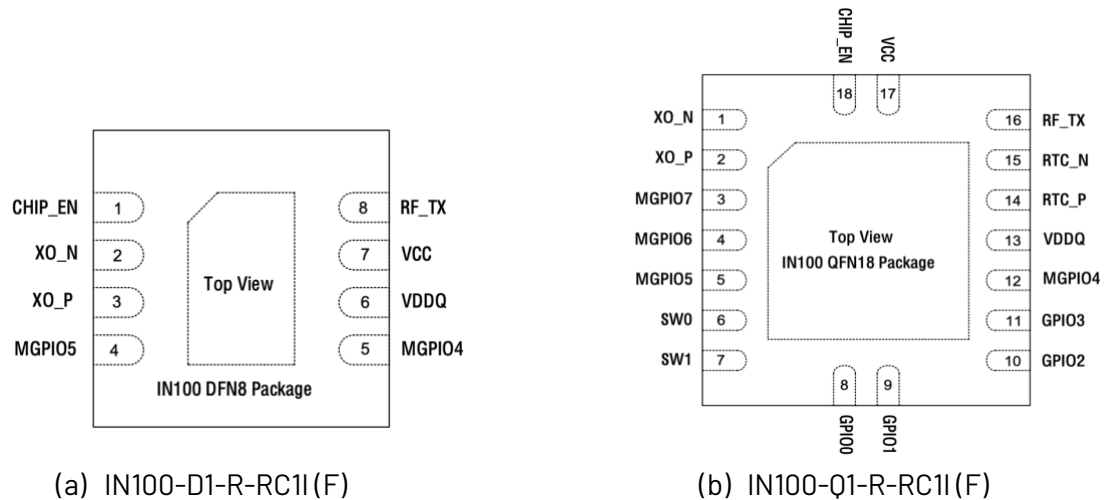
CHIP_EN 1
XO_N 2
XO_P 3
MGPIO5 4
Top View
8 RF_TX
7 VCC
6 VDDQ
5 MGPIO4
IN100 DFN8 Package

(a) IN100-D1-R-RC1I(F)

CHIP_EN 18
VCC 17
XO_N 1
XO_P 2
MGPIO7 3
MGPIO6 4
MGPIO5 5
SW0 6
SW1 7
Top View
IN100 QFN18 Package
16 RF_TX
15 RTC_N
14 RTC_P
13 VDDQ
12 MGPIO4
11 GPIO3
10 GPIO2
8 GPIO0
9 GPIO1

(b) IN100-Q1-R-RC1I(F)